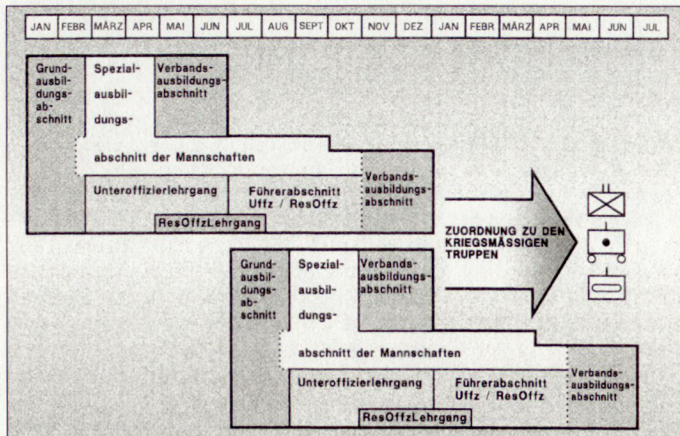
| JAN | FEBR | MÄRZ | APR | MAI | JUN | JUL | AUG | SEPT | OKT | NOV | DEZ | JAN | FEBR | MÄRZ | APR | MAI | JUN | JUL |
|---|---|---|---|---|---|---|---|---|---|---|---|---|---|---|---|---|---|---|

Grundausbildungsabschnitt

Spezialausbildungsabschnitt der Mannschaften

Verbandsausbildungsabschnitt

Unteroffizierlehrgang

Führerabschnitt Uffz / ResOffz

Verbandsausbildungsabschnitt

ResOffzLehrgang

ZUORDNUNG ZU DEN KRIEGSMÄSSIGEN TRUPPEN

Grundausbildungsabschnitt

Spezialausbildungsabschnitt der Mannschaften

Verbandsausbildungsabschnitt

Unteroffizierlehrgang

Führerabschnitt Uffz / ResOffz

Verbandsausbildungsabschnitt

ResOffzLehrgang